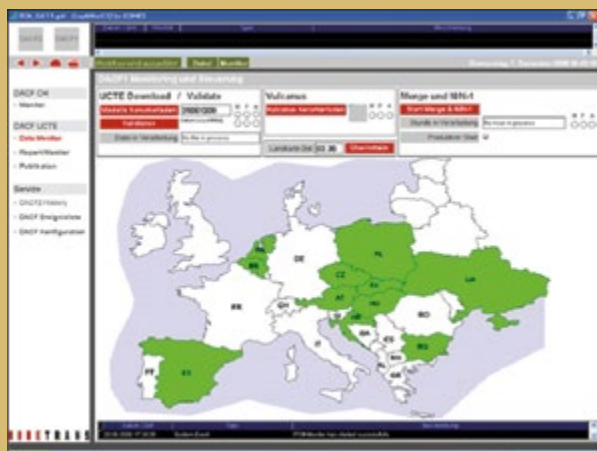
DACF CH
Monitor

DACF UCTE
Data Monitor
Report Monitor
Publikation

Service
DACF Energieliste
DACF Konfiguration

DACF Monitoring und Steuerung

UCTE Download / Validate

Vulcanus

Merge und N/N-1

Start Merge & N/N-1

Produktion Start

Landkarte Ost

DE
FR
PL
CZ
AT
HU
RO
BG
ES
PT
UA
NL
BE
CH
IT
SI
HR
BA
RS
ME
MK
GR
SK